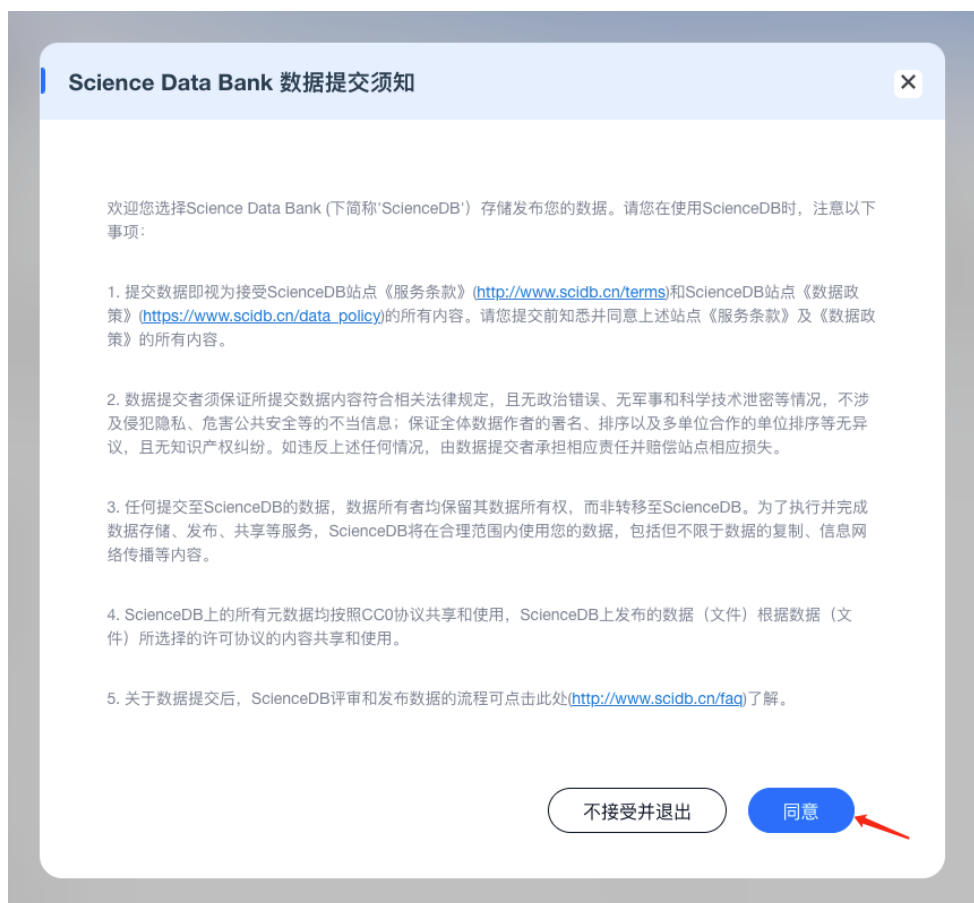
Science Data Bank 数据提交须知

×

欢迎您选择Science Data Bank (下简称'ScienceDB') 存储发布您的数据。请您在使用ScienceDB时，注意以下事项：

1. 提交数据即视为接受ScienceDB站点《服务条款》(http://www.scidb.cn/terms)和ScienceDB站点《数据政策》(https://www.scidb.cn/data_policy)的所有内容。请您提交前知悉并同意上述站点《服务条款》及《数据政策》的所有内容。

2. 数据提交者须保证所提交数据内容符合相关法律规定，且无政治错误、无军事和科学技术泄密等情况，不涉及侵犯隐私、危害公共安全等的不当信息；保证全体数据作者的署名、排序以及多单位合作的单位排序等无异议，且无知识产权纠纷。如违反上述任何情况，由数据提交者承担相应责任并赔偿站点相应损失。

3. 任何提交至ScienceDB的数据，数据所有者均保留其数据所有权，而非转移至ScienceDB。为了执行并完成数据存储、发布、共享等服务，ScienceDB将在合理范围内使用您的数据，包括但不限于数据的复制、信息网络传播等内容。

4. ScienceDB上的所有元数据均按照CC0协议共享和使用，ScienceDB上发布的数据（文件）根据数据（文件）所选择的许可协议的内容共享和使用。

5. 关于数据提交后，ScienceDB评审和发布数据的流程可点击此处(http://www.scidb.cn/faq)了解。

不接受并退出

同意